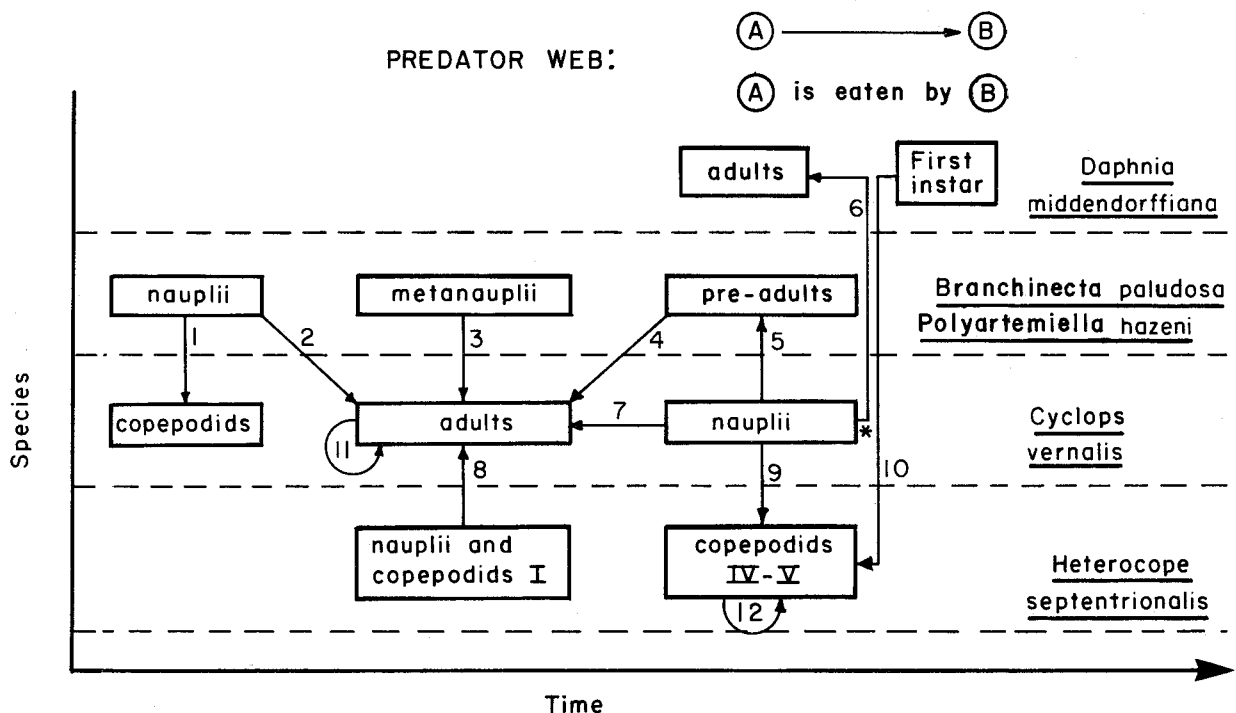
PREDATOR WEB:

A → B

A is eaten by B

adults

First instar

Daphnia middendorffiana

6

nauplii

metanauplii

pre-adults

Branchinecta paludosa

Polyartemiella hazeni

1

2

3

4

5

Species

copepodids

adults

7

nauplii

*

Cyclops vernalis

11

8

9

10

nauplii and copepodids I

copepodids IV - V

Heterocope septentrionalis

12

Time